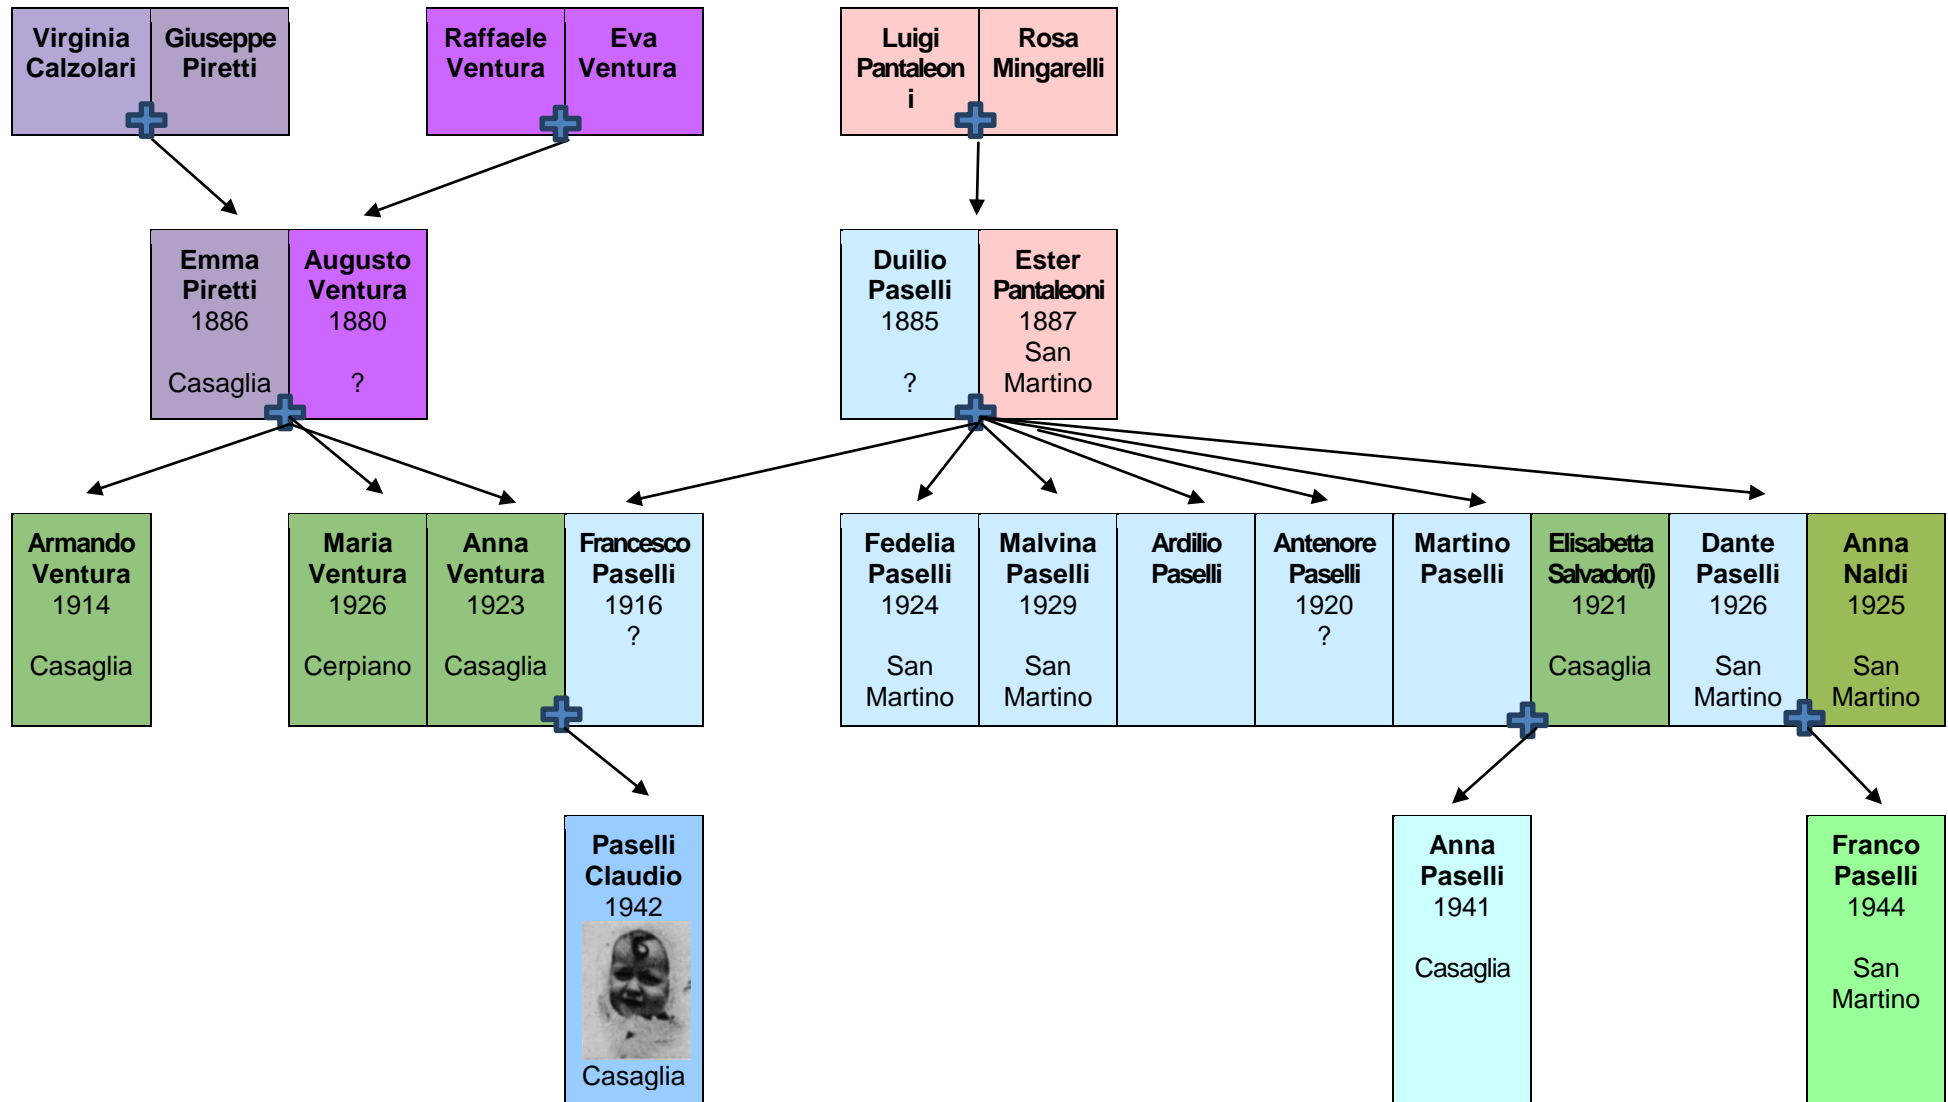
Virginia Calzolari

Giuseppe Piretti

Raffaele Ventura

Eva Ventura

Luigi Pantaleoni

Rosa Mingarelli

Emma Piretti 1886 Casaglia

Augusto Ventura 1880 ?

Duilio Paselli 1885 ?

Ester Pantaleoni 1887 San Martino

Armando Ventura 1914 Casaglia

Maria Ventura 1926 Cerpiano

Anna Ventura 1923 Casaglia

Francesco Paselli 1916 ?

Fedelia Paselli 1924 San Martino

Malvina Paselli 1929 San Martino

Ardilio Paselli

Antenore Paselli 1920 ?

Martino Paselli

Elisabetta Salvador(i) 1921 Casaglia

Dante Paselli 1926 San Martino

Anna Naldi 1925 San Martino

Paselli Claudio 1942 Casaglia

Anna Paselli 1941 Casaglia

Franco Paselli 1944 San Martino